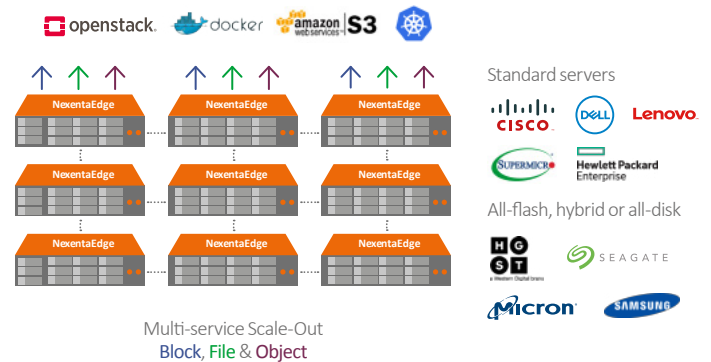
openstack. docker amazon web services S3

NexentaEdge NexentaEdge NexentaEdge
NexentaEdge NexentaEdge NexentaEdge
NexentaEdge NexentaEdge NexentaEdge

Multi-service Scale-Out
Block, File & Object

Standard servers

CISCO DELL Lenovo
SUPERMICRO Hewlett Packard Enterprise

All-flash, hybrid or all-disk

HGST a Western Digital brand SEAGATE
Micron SAMSUNG